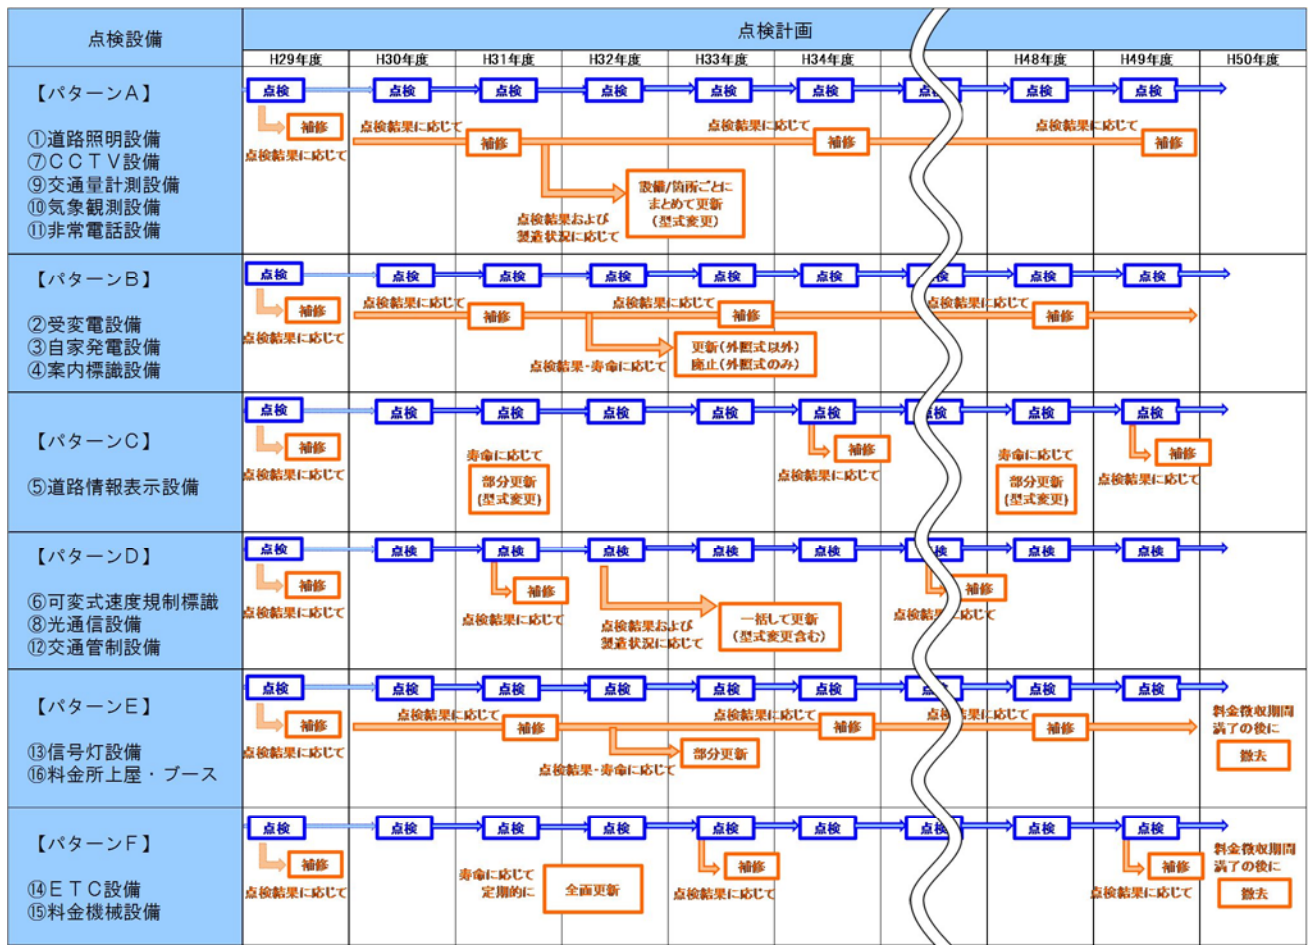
点検設備

点検計画

H29年度 H30年度 H31年度 H32年度 H33年度 H34年度 H48年度 H49年度 H50年度

【パターンA】

①道路照明設備
⑦ＣＣＴＶ設備
⑨交通量計測設備
⑩気象観測設備
⑪非常電話設備

点検 点検 点検 点検 点検 点検 点検 点検 点検

補修
点検結果に応じて

点検結果に応じて
補修
点検結果に応じて
補修
点検結果に応じて
補修

設備/箇所ごとにまとめて更新（型式変更）
点検結果および製造状況に応じて

【パターンB】

②受変電設備
③自家発電設備
④案内標識設備

点検 点検 点検 点検 点検 点検 点検 点検 点検

補修
点検結果に応じて

点検結果に応じて
補修
点検結果に応じて
補修
点検結果に応じて
補修

更新（外照式以外）
廃止（外照式のみ）
点検結果・寿命に応じて

【パターンC】

⑤道路情報表示設備

点検 点検 点検 点検 点検 点検 点検 点検 点検

補修
点検結果に応じて

寿命に応じて
部分更新（型式変更）

補修
点検結果に応じて

寿命に応じて
部分更新（型式変更）

補修
点検結果に応じて

【パターンD】

⑥可変式速度規制標識
⑧光通信設備
⑫交通管制設備

点検 点検 点検 点検 点検 点検 点検 点検 点検

補修
点検結果に応じて

補修
点検結果に応じて

点検結果および製造状況に応じて
一括して更新（型式変更含む）

補修
点検結果に応じて

【パターンE】

⑬信号灯設備
⑯料金所上屋・ブース

点検 点検 点検 点検 点検 点検 点検 点検 点検

補修
点検結果に応じて

点検結果に応じて
補修
点検結果に応じて
補修
点検結果に応じて
補修

部分更新
点検結果・寿命に応じて

料金徴収期間満了の後に
撤去

【パターンF】

⑭ＥＴＣ設備
⑮料金機械設備

点検 点検 点検 点検 点検 点検 点検 点検 点検

補修
点検結果に応じて

寿命に応じて定期的に
全面更新

補修
点検結果に応じて

補修
点検結果に応じて

料金徴収期間満了の後に
撤去